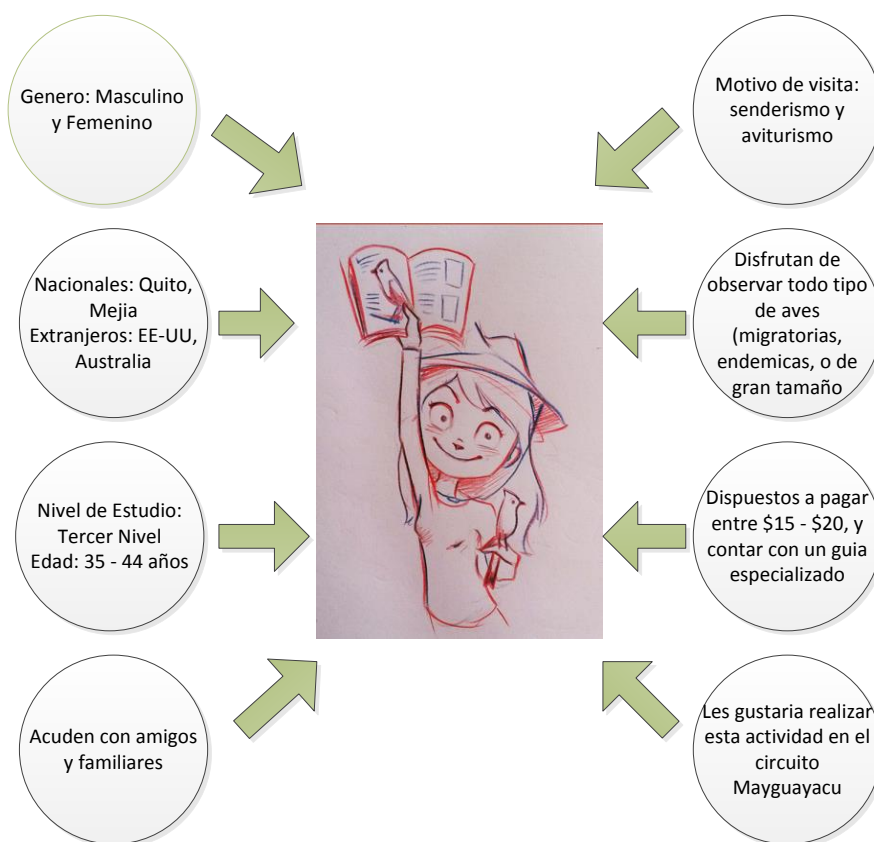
Genero: Masculino y Femenino

Motivo de visita: senderismo y aviturismo

Nacionales: Quito, Mejia
Extranjeros: EE-UU, Australia

Disfrutan de observar todo tipo de aves (migratorias, endemicas, o de gran tamaño

Nivel de Estudio: Tercer Nivel
Edad: 35 - 44 años

Dispuestos a pagar entre \$15 - \$20, y contar con un guia especializado

Acuden con amigos y familiares

Les gustaria realizar esta actividad en el circuito Mayguayacu